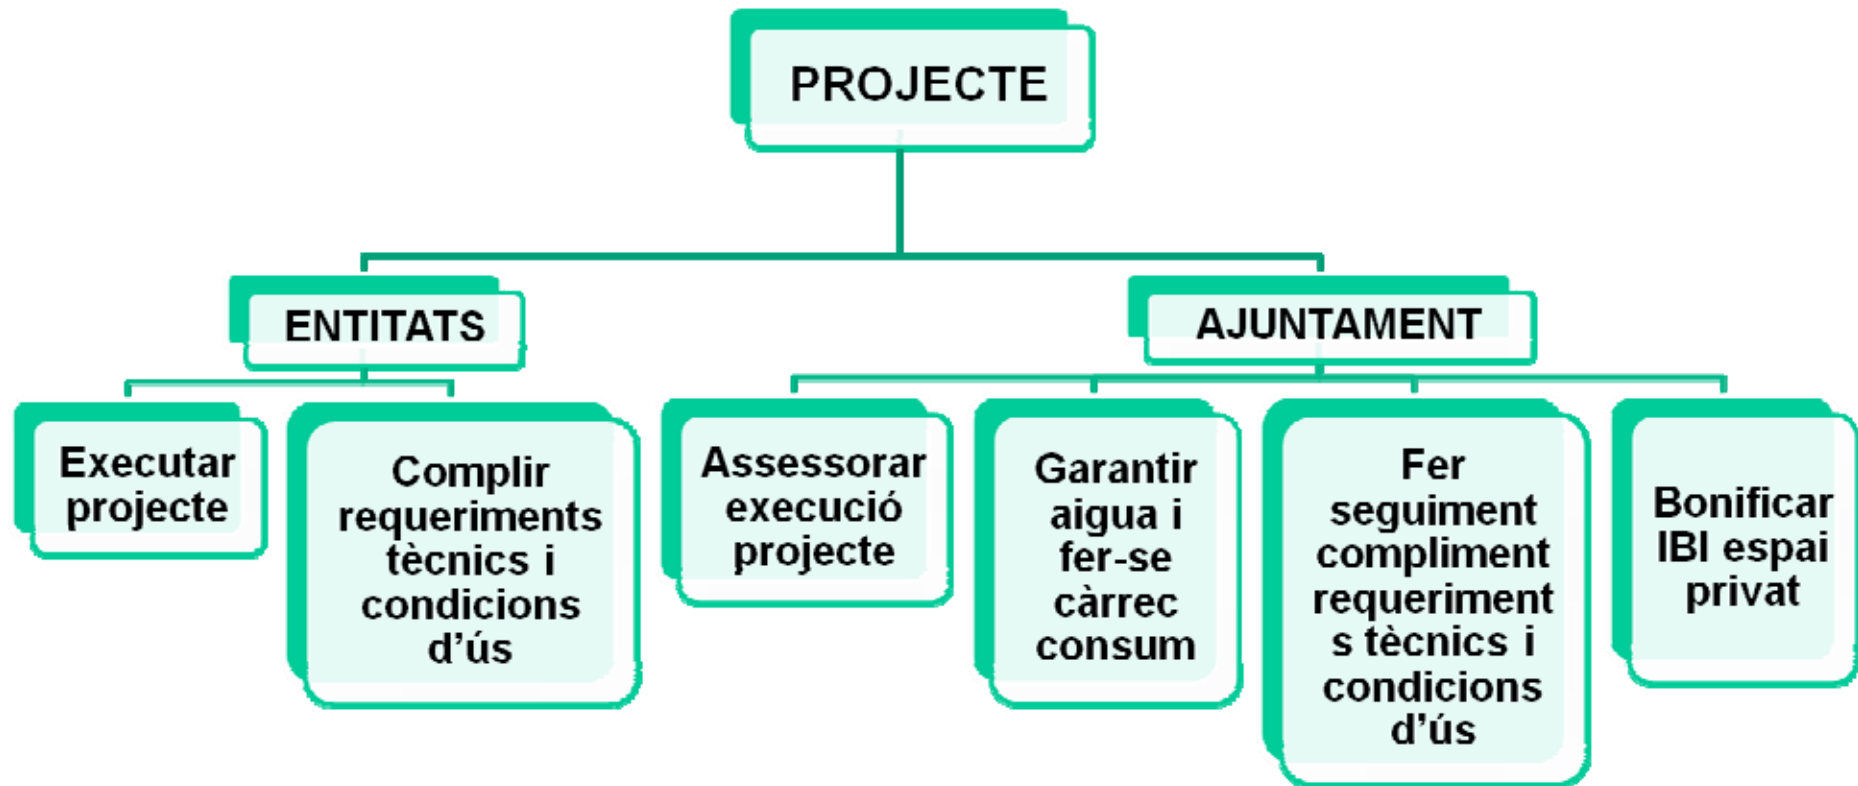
PROJECTE

ENTITATS

AJUNTAMENT

Executar projecte

Complir requeriments tècnics i condicions d’ús

Assessorar execució projecte

Garantir aigua i fer-se càrrec consum

Fer seguiment compliment requeriments tècnics i condicions d’ús

Bonificar IBI espai privat